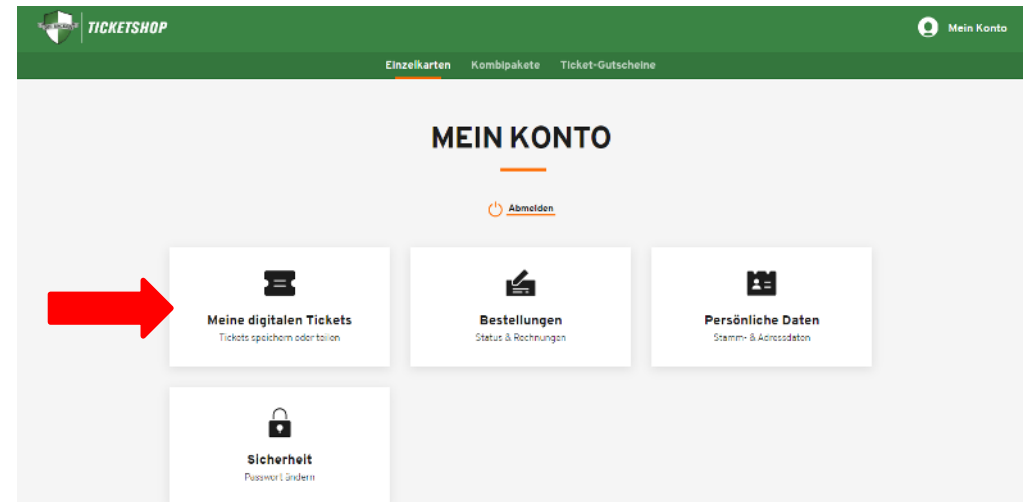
TICKETSHOP

Mein Konto

Einzelkarten Kombipakete Ticket-Gutscheine

MEIN KONTO

Abmelden

Meine digitalen Tickets
Tickets speichern oder teilen

Bestellungen
Status & Rechnungen

Persönliche Daten
Stamm- & Adressdaten

Sicherheit
Passwort ändern